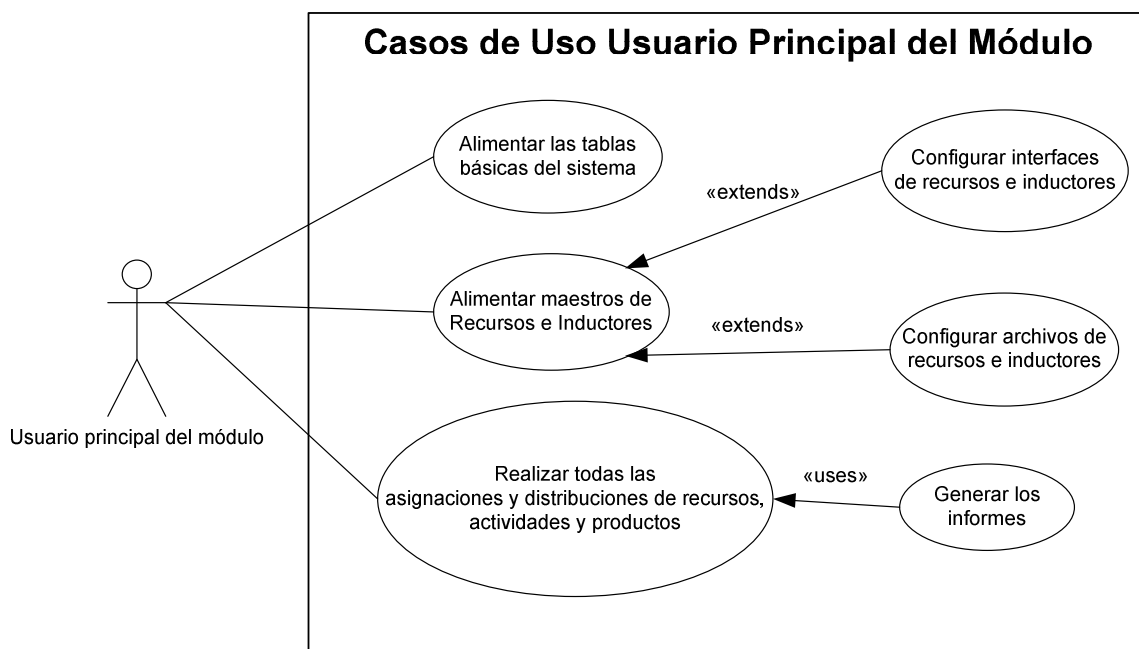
Casos de Uso Usuario Principal del Módulo

Alimentar las tablas básicas del sistema

Configurar interfaces de recursos e inductores

«extends»

Alimentar maestros de Recursos e Inductores

«extends»

Configurar archivos de recursos e inductores

Usuario principal del módulo

Realizar todas las asignaciones y distribuciones de recursos, actividades y productos

«uses»

Generar los informes